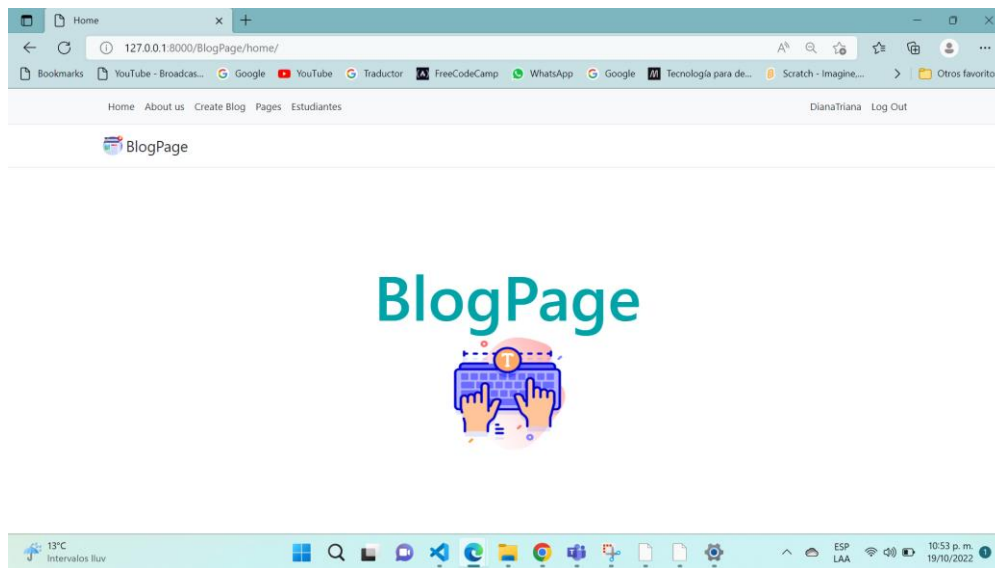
Home
127.0.0.1:8000/BlogPage/home/

Bookmarks YouTube - Broadcas... Google YouTube Traductor FreeCodeCamp WhatsApp Google Tecnología para de... Scratch - Imagine,... Otros favoritos

Home About us Create Blog Pages Estudiantes DianaTriana Log Out

BlogPage

BlogPage

T

13°C
Intervalos lluv

ESP
LAA

10:53 p. m.
19/10/2022